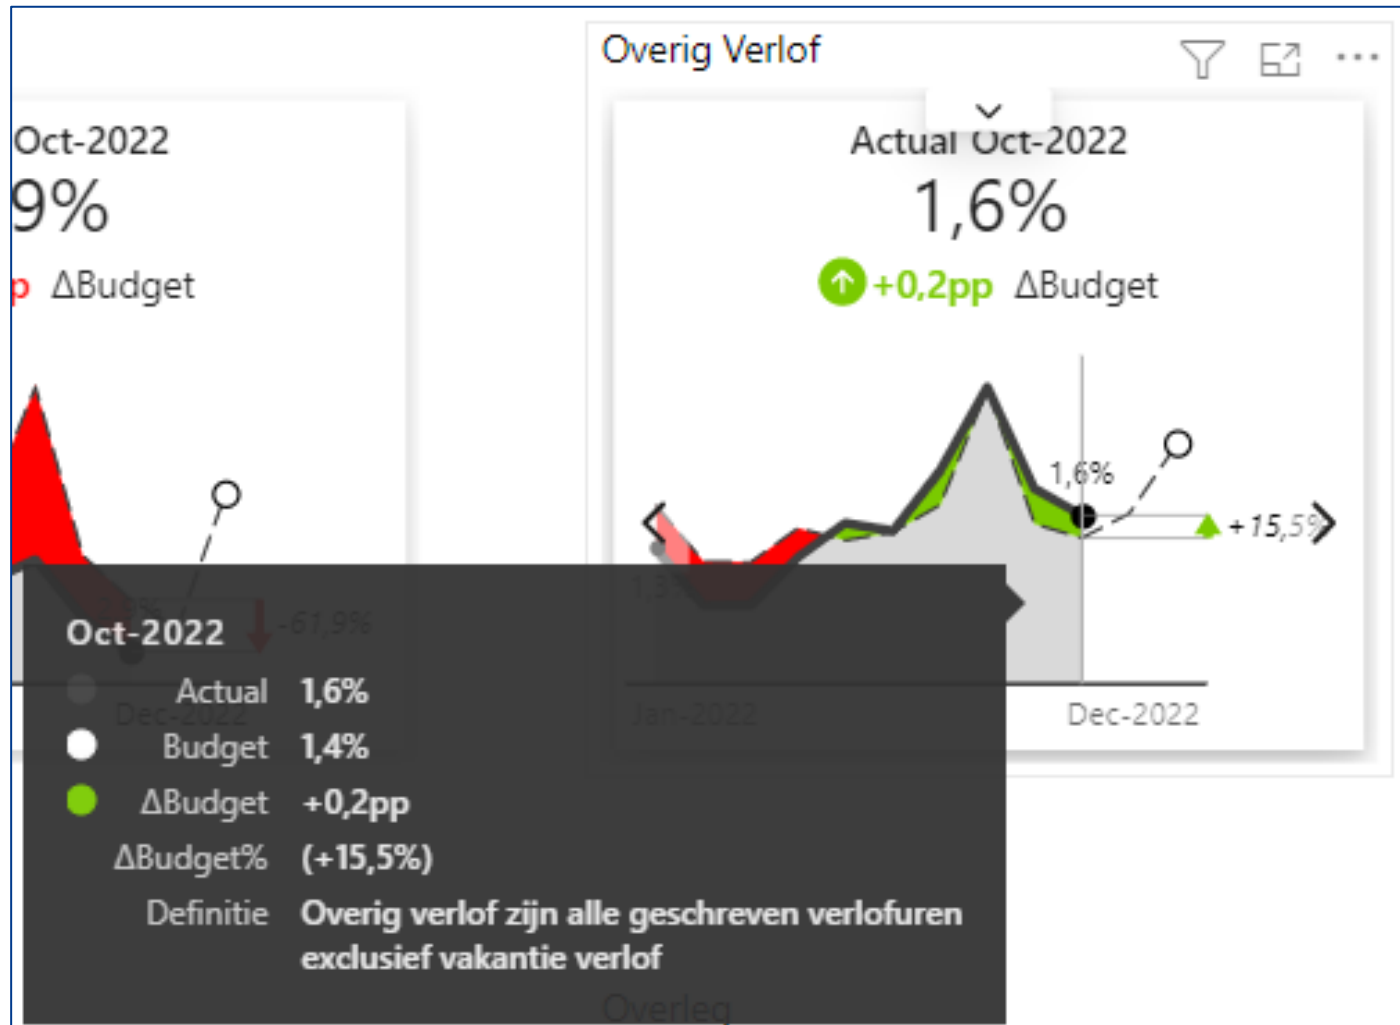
Oct-2022
9%
p ΔBudget

Overig Verlof

Actual Oct-2022
1,6%
+0,2pp ΔBudget

1,6%
+15,5%
1,3
Jan-2022
Dec-2022

Oct-2022
Actual 1,6%
Budget 1,4%
ΔBudget +0,2pp
ΔBudget% (+15,5%)
Definitie Overig verlof zijn alle geschreven verlofuren exclusief vakantie verlof

Overleg